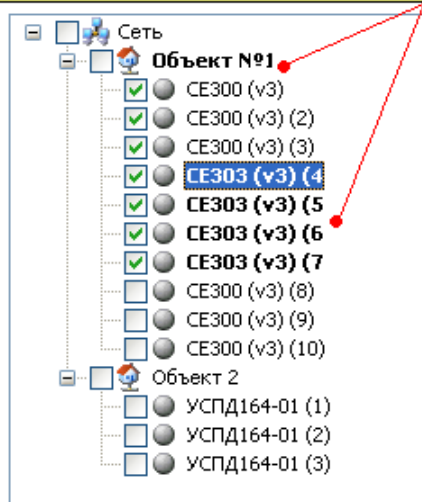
Сеть
Объект №1
CE300 (v3)
CE300 (v3) (2)
CE300 (v3) (3)
CE303 (v3) (4
CE303 (v3) (5
CE303 (v3) (6
CE303 (v3) (7
CE300 (v3) (8)
CE300 (v3) (9)
CE300 (v3) (10)
Объект 2
УСПД164-01 (1)
УСПД164-01 (2)
УСПД164-01 (3)